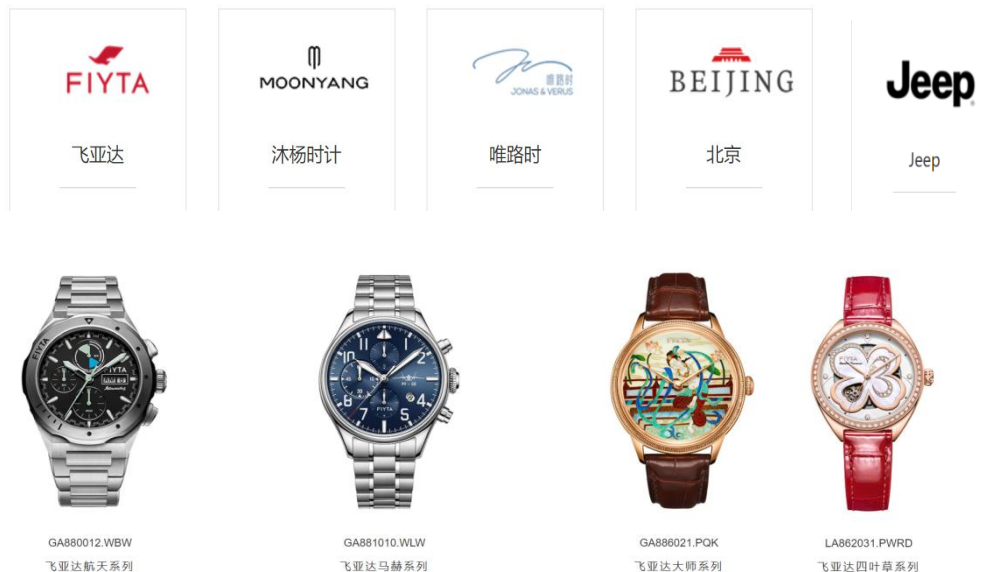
FIYTA
飞亚达

MOONYANG
沐杨时计

唯路时
JONAS & VERUS
唯路时

BEIJING
北京

Jeep
Jeep

FIYTA

FIYTA

FIYTA

FIYTA

GA880012.WBW
飞亚达航天系列

GA881010.WLW
飞亚达马赫系列

GA886021.PQK
飞亚达大师系列

LA862031.PWRD
飞亚达四叶草系列